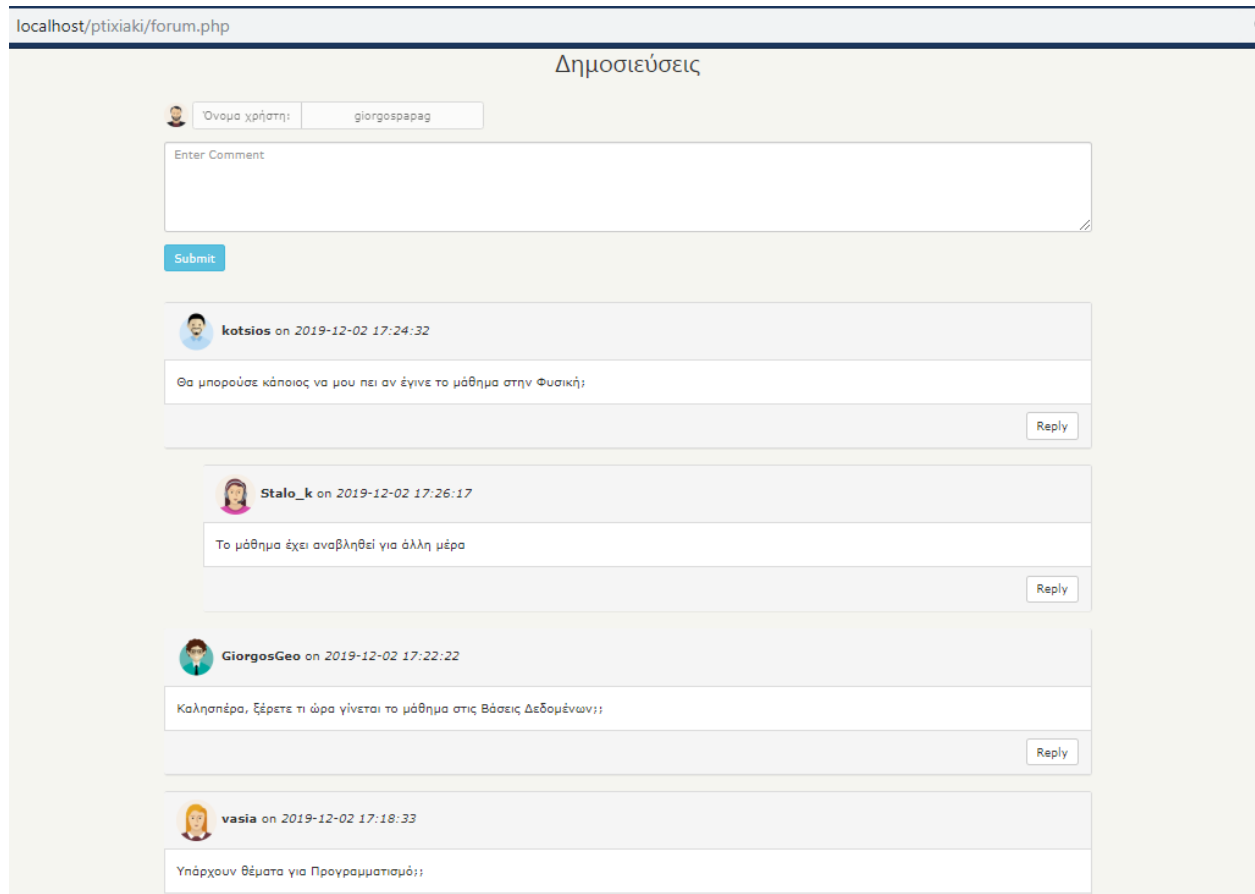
localhost/ptixiaki/forum.php

Δημοσιεύσεις

Όνομα χρήστη: giorgospapag

Enter Comment

Submit

kotsios on *2019-12-02 17:24:32*

Θα μπορούσε κάποιος να μου πει αν έγινε το μάθημα στην Φυσική;

Reply

Stalo_k on *2019-12-02 17:26:17*

Το μάθημα έχει αναβληθεί για άλλη μέρα

Reply

GiorgosGeo on *2019-12-02 17:22:22*

Καλησπέρα, ξέρετε τι ώρα γίνεται το μάθημα στις Βάσεις Δεδομένων;;

Reply

vasia on *2019-12-02 17:18:33*

Υπάρχουν θέματα για Προγραμματισμό;;